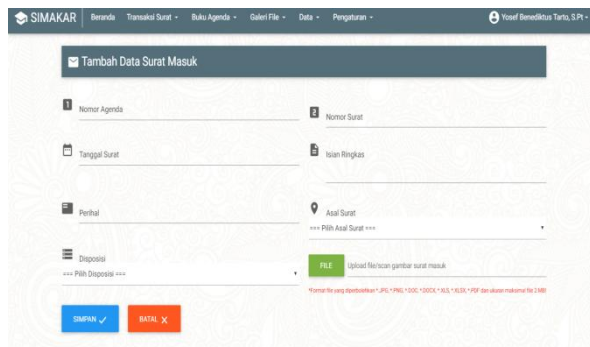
SIMAKAR Beranda Transaksi Surat ▾ Buku Agenda ▾ Galeri File ▾ Data ▾ Pengaturan ▾ Yosef Benediktus Tarto, S.Pt ▾

Tambah Data Surat Masuk

Nomor Agenda

Nomor Surat

Tanggal Surat

Isian Ringkas

Perihal

Asal Surat

=== Pilih Asal Surat ===

Disposisi

=== Pilih Disposisi ===

FILE Upload file/scan gambar surat masuk

*Format file yang diperbolehkan *.JPG, *.PNG, *.DOC, *.DOCX, *.XLS, *.XLSX, *.PDF dan ukuran maksimal file 2 MB!

SIMPAN

BATAL